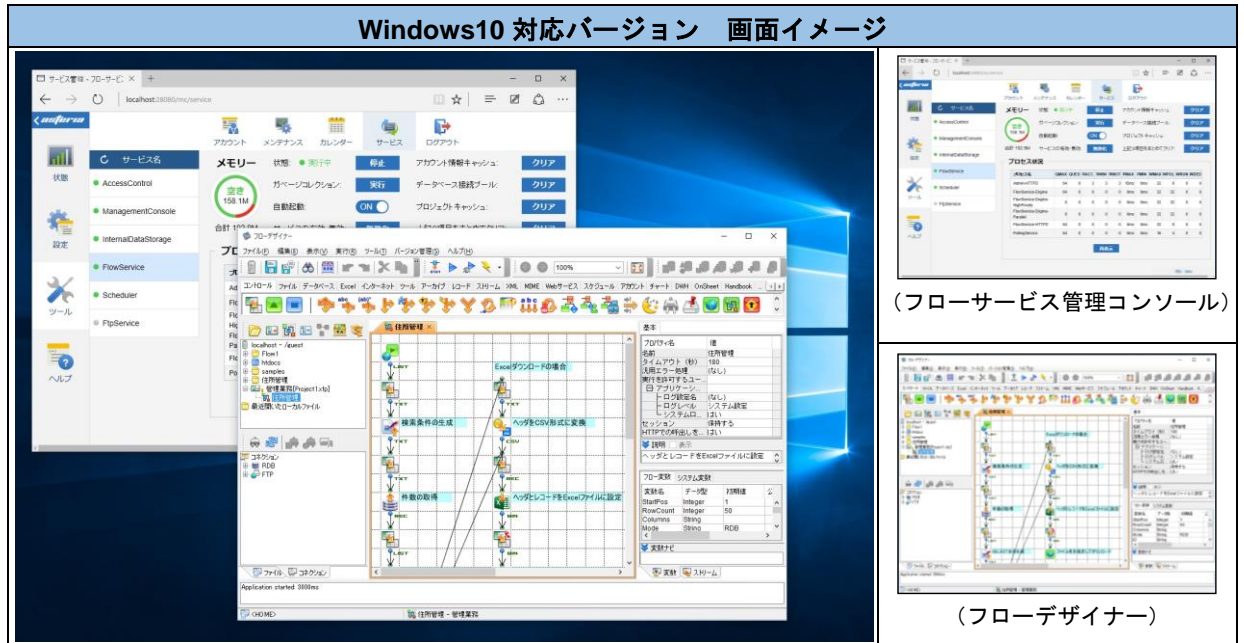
Windows10 対応バージョン　画面イメージ

サービス管理 - フローサービ ×

localhost:28080/mc/service

asteria

アカウント　メンテナンス　カレンダー　サービス　ログアウト

状態

設定

ツール

ヘルプ

サービス名

AccessControl

ManagementConsole

InternalDataStorage

FlowService

Scheduler

FtpService

メモリー　状態:　● 実行中　停止　アカウント情報キャッシュ:　クリア

空き 158.1M　ガベージコレクション:　実行　データベース接続プール:　クリア

自動起動:　ON　プロジェクトキャッシュ:　クリア

フローデザイナー

ファイル(F)　編集(E)　表示(V)　実行(R)　ツール(T)　バージョン管理(S)　ヘルプ(H)

100%

コントロール　ファイル　データベース　Excel　インターネット　ツール　アーカイブ　レコード　ストリーム　XML　MIME　Webサービス　スケジュール　アカウント　チャート　DWH　OnSheet　Handbook

住所管理

localhost - /guest

Flow1

htdocs

samples

住所管理

管理業務[Project1.xfp]

住所管理

最近開いたローカルファイル

Excelダウンロードの場合

検索条件の生成

ヘッダをCSV形式に変換

件数の取得

ヘッダとレコードをExcelファイルに設定

基本

プロパティ名　値

名前　住所管理

タイムアウト（秒）　180

汎用エラー処理　(なし)

実行を許可するユー

アプリケーシ

ログ設定名　(なし)

ログレベル　システム設定

システムロ　はい

セッション　保持する

HTTPでの呼出し　はい

説明　表示

ヘッダとレコードをExcelファイルに設定

フロー変数　システム変数

| 変数名 | データ型 | 初期値 |
|---|---|---|
| StartPos | Integer | 1 |
| RowCount | Integer | 50 |
| Columns | String | |
| Mode | String | RDB |

変数ナビ

コネクション

RDB

FTP

ファイル　コネクション

変数　ストリーム

Application started. 3800ms

<HOME>

住所管理 - 管理業務

（フローサービス管理コンソール）

（フローデザイナー）